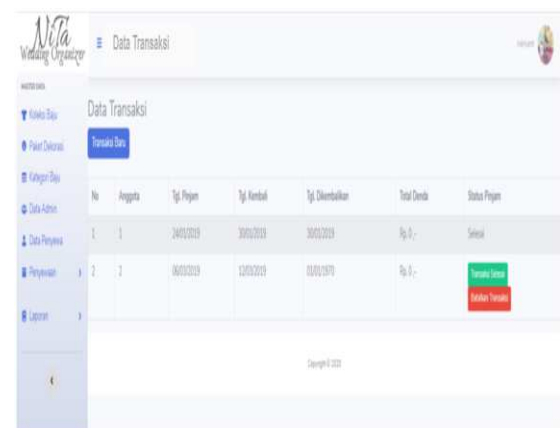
NiTa
Wedding Organizer

Data Transaksi

MASTER DATA
Koleksi Baju
Paket Dekorasi
Kategori Baju
Data Admin
Data Penyewa
Penyewaan
Laporan

Data Transaksi

Transaksi Baru

| No | Anggota | Tgl. Pinjam | Tgl. Kembali | Tgl. Dikembalikan | Total Denda | Status Pinjam |
|---|---|---|---|---|---|---|
| 1 | 1 | 24/01/2019 | 30/01/2019 | 30/01/2019 | Rp.0,- | Selesai |
| 2 | 2 | 06/03/2019 | 12/03/2019 | 01/01/1970 | Rp.0,- | Transaksi Selesai Batalkan Transaksi |

Copyright © 2020